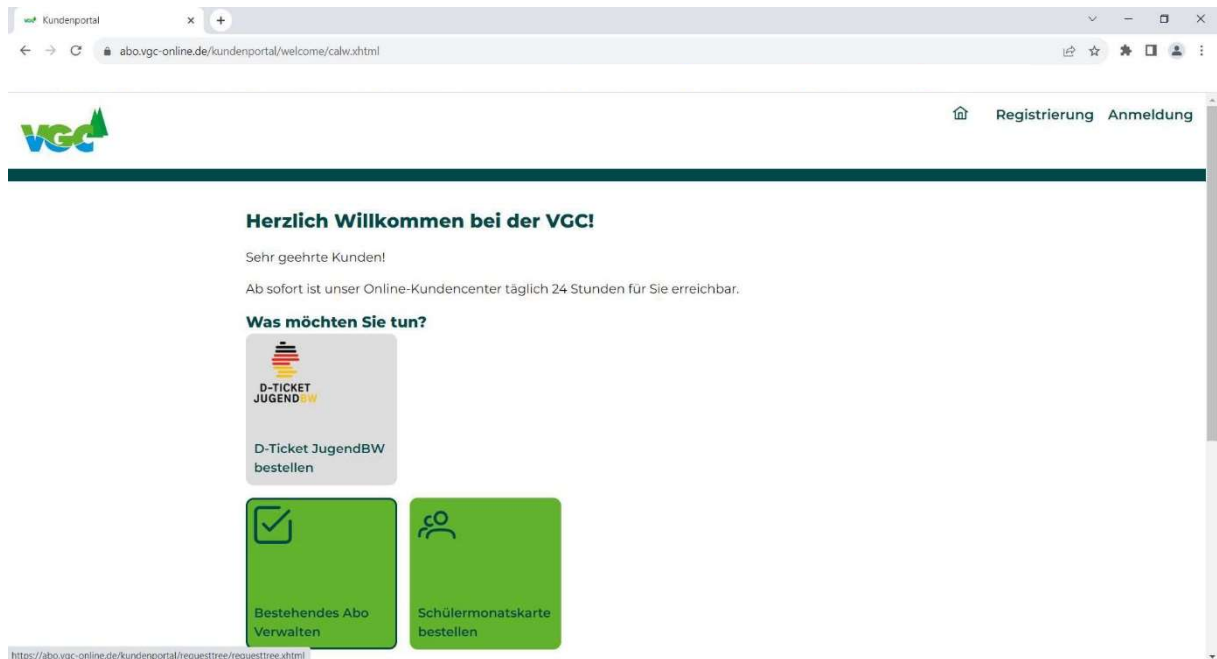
Kundenportal

abo.vgc-online.de/kundenportal/welcome/calw.xhtml

VGC

Registrierung Anmeldung

Herzlich Willkommen bei der VGC!

Sehr geehrte Kunden!

Ab sofort ist unser Online-Kundencenter täglich 24 Stunden für Sie erreichbar.

Was möchten Sie tun?

D-TICKET JUGENDBW

D-Ticket JugendBW bestellen

Bestehendes Abo Verwalten

Schülermonatskarte bestellen

https://abo.vgc-online.de/kundenportal/requesttree/requesttree.xhtml